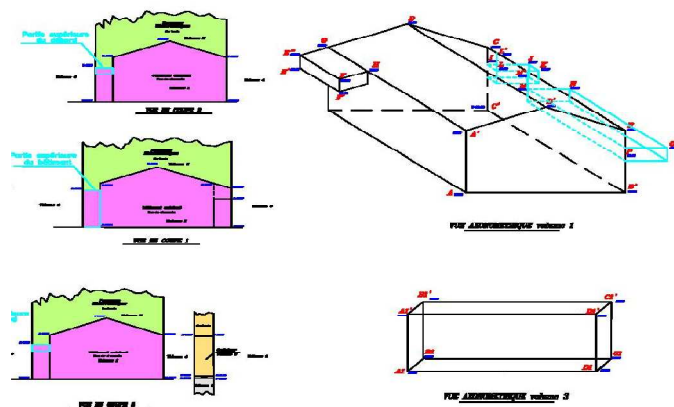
Partie supérieure du bâtiment

VUE EN COUPE 2

Partie supérieure du bâtiment

VUE EN COUPE 1

VUE AXONOMETRIQUE volume 1

VUE AXONOMETRIQUE volume 3

VUE EN COUPE 3

A
A'
B
B'
C
C'
D
D'
E
E'
F
F'
G
G'
H
H'
A3
A3'
B3
B3'
C3
C3'
D3
D3'